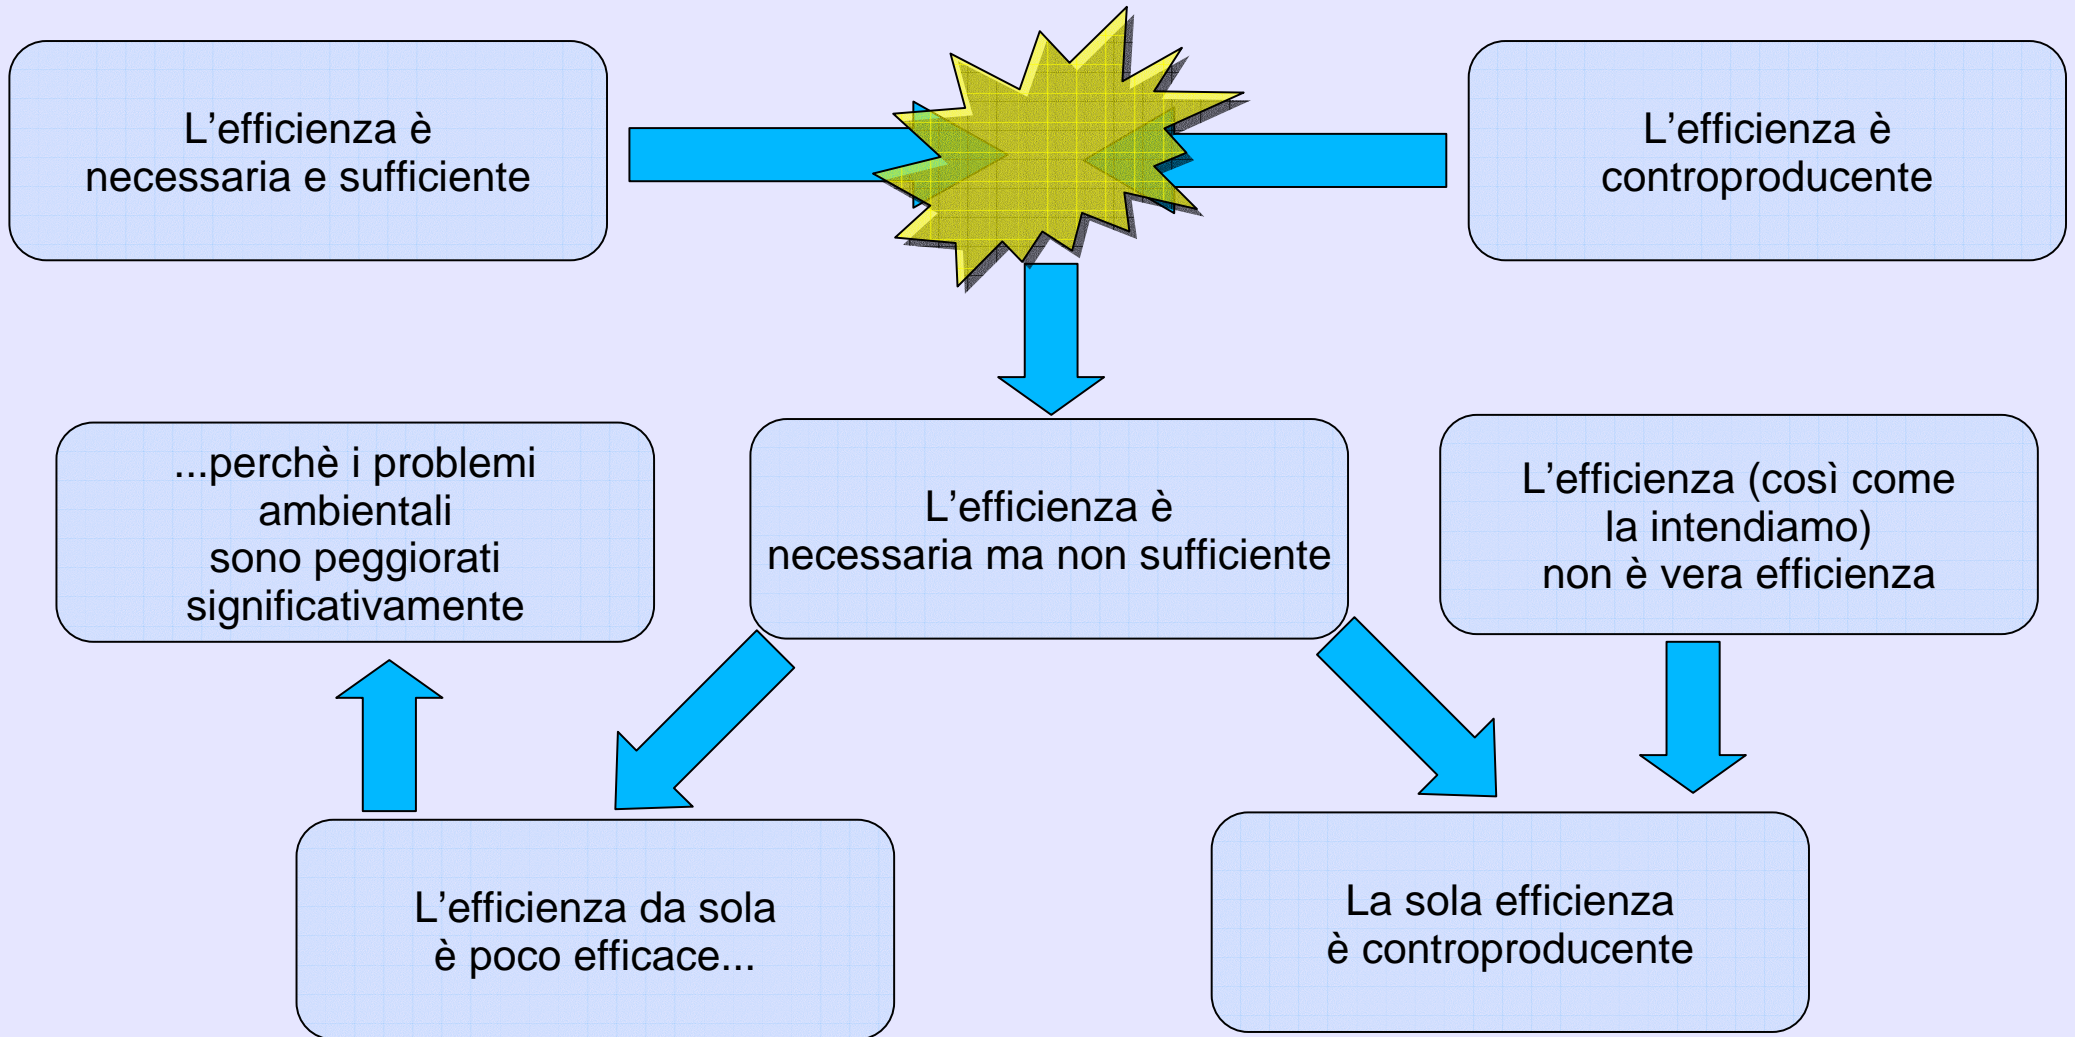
L’efficienza è necessaria e sufficiente

L’efficienza è controproducente

...perchè i problemi ambientali sono peggiorati significativamente

L’efficienza è necessaria ma non sufficiente

L’efficienza (così come la intendiamo) non è vera efficienza

L’efficienza da sola è poco efficace...

La sola efficienza è controproducente